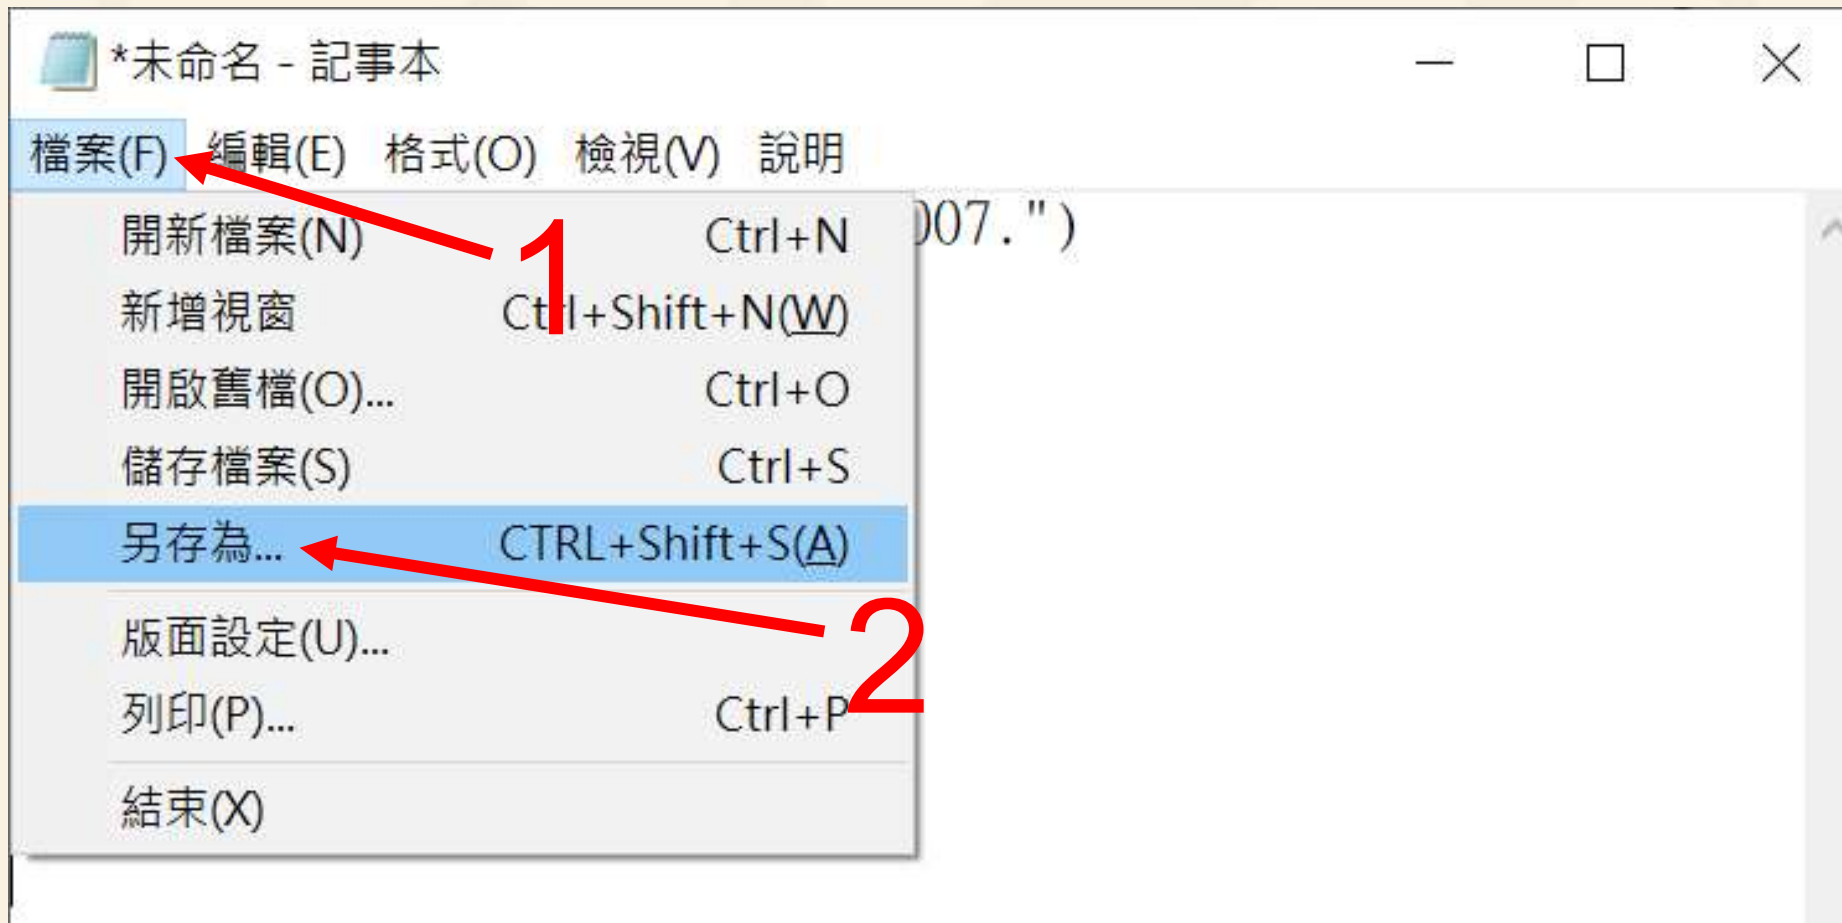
*未命名 - 記事本

檔案(F) 編輯(E) 格式(O) 檢視(V) 說明

開新檔案(N) Ctrl+N
新增視窗 Ctrl+Shift+N(W)
開啟舊檔(O)... Ctrl+O
儲存檔案(S) Ctrl+S
另存為... CTRL+Shift+S(A)
版面設定(U)...
列印(P)... Ctrl+P
結束(X)

007.")

1

2